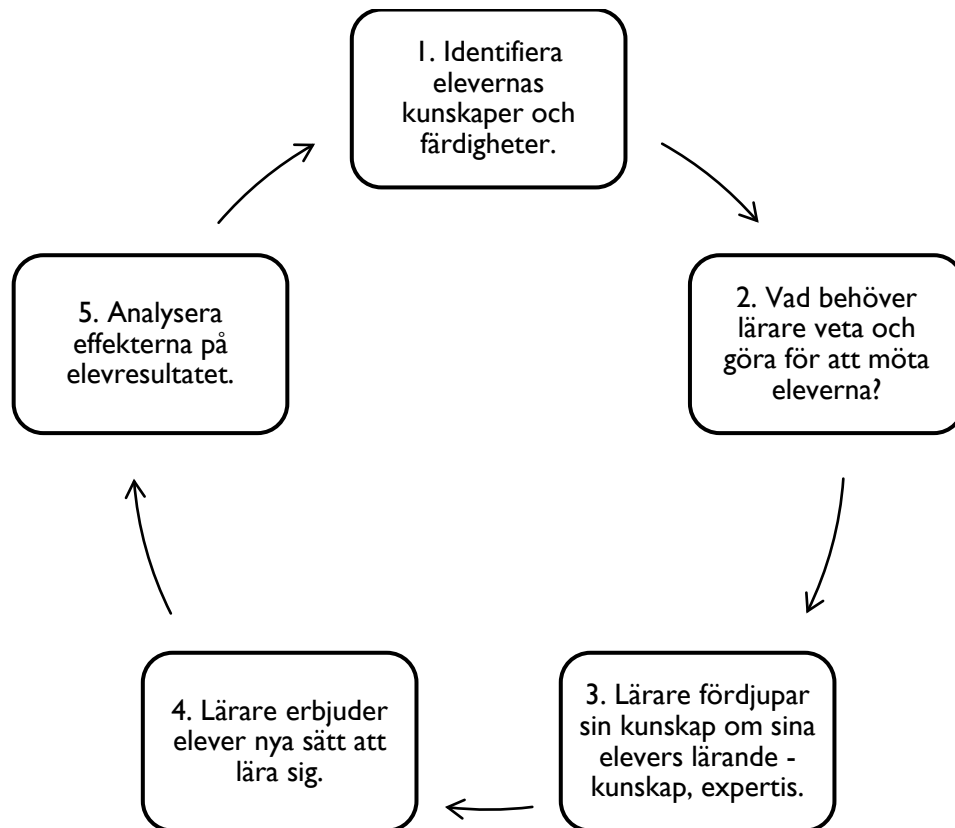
1. Identifiera elevernas kunskaper och färdigheter.

2. Vad behöver lärare veta och göra för att möta eleverna?

3. Lärare fördjupar sin kunskap om sina elevers lärande - kunskap, expertis.

4. Lärare erbjuder elever nya sätt att lära sig.

5. Analysera effekterna på elevresultatet.